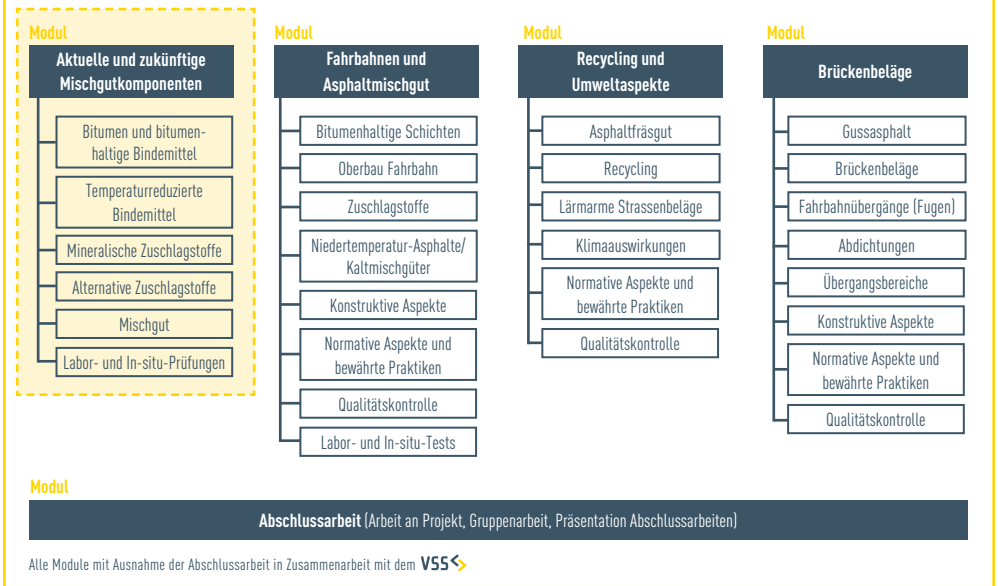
Modul
Aktuelle und zukünftige Mischgutkomponenten

Bitumen und bitumenhaltige Bindemittel

Temperaturreduzierte Bindemittel

Mineralische Zuschlagstoffe

Alternative Zuschlagstoffe

Mischgut

Labor- und In-situ-Prüfungen

Modul
Fahrbahnen und Asphaltmischgut

Bitumenhaltige Schichten

Oberbau Fahrbahn

Zuschlagstoffe

Niedertemperatur-Asphalte/ Kaltmischgüter

Konstruktive Aspekte

Normative Aspekte und bewährte Praktiken

Qualitätskontrolle

Labor- und In-situ-Tests

Modul
Recycling und Umweltaspekte

Asphaltfräsgut

Recycling

Lärmarme Strassenbeläge

Klimaauswirkungen

Normative Aspekte und bewährte Praktiken

Qualitätskontrolle

Modul
Brückenbeläge

Gussasphalt

Brückenbeläge

Fahrbahnübergänge (Fugen)

Abdichtungen

Übergangsbereiche

Konstruktive Aspekte

Normative Aspekte und bewährte Praktiken

Qualitätskontrolle

Modul
Abschlussarbeit (Arbeit an Projekt, Gruppenarbeit, Präsentation Abschlussarbeiten)

Alle Module mit Ausnahme der Abschlussarbeit in Zusammenarbeit mit dem VSS